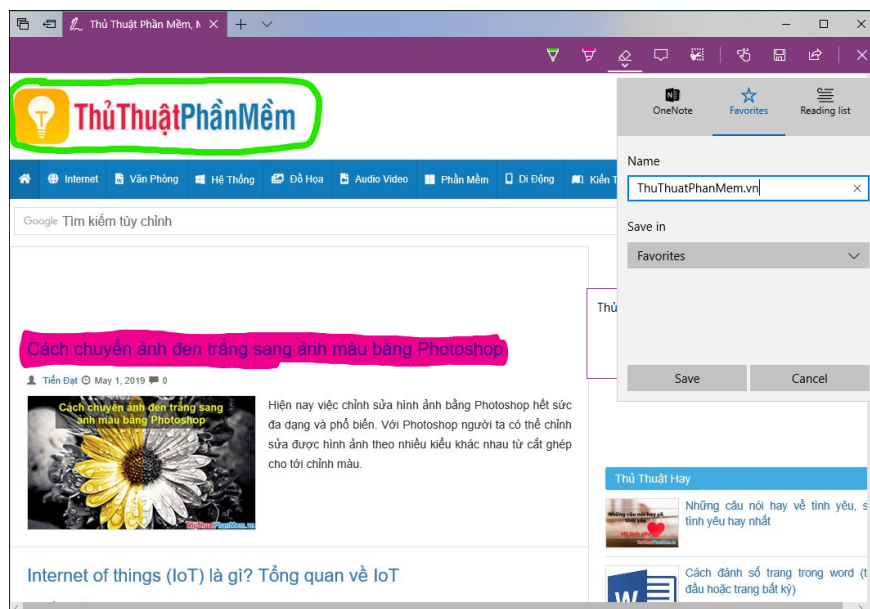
Thủ Thuật Phần Mềm, N

ThủThuậtPhầnMềm

Internet | Văn Phòng | Hệ Thống | Đồ Họa | Audio Video | Phần Mềm | Di Động | Kiến T

Google Tìm kiếm tùy chỉnh

Cách chuyển ảnh đen trắng sang ảnh màu bằng Photoshop

Tiến Đạt May 1, 2019 0

Cách chuyển ảnh đen trắng sang ảnh màu bằng Photoshop

Hiện nay việc chỉnh sửa hình ảnh bằng Photoshop hết sức đa dạng và phổ biến. Với Photoshop người ta có thể chỉnh sửa được hình ảnh theo nhiều kiểu khác nhau từ cắt ghép cho tới chỉnh màu.

Internet of things (IoT) là gì? Tổng quan về IoT

Thủ

OneNote | Favorites | Reading list

Name

ThuThuatPhanMem.vn

Save in

Favorites

Save | Cancel

Thủ Thuật Hay

Những câu nói hay về tình yêu, s tình yêu hay nhất

Cách đánh số trang trong word (t đầu hoặc trang bất kỳ)